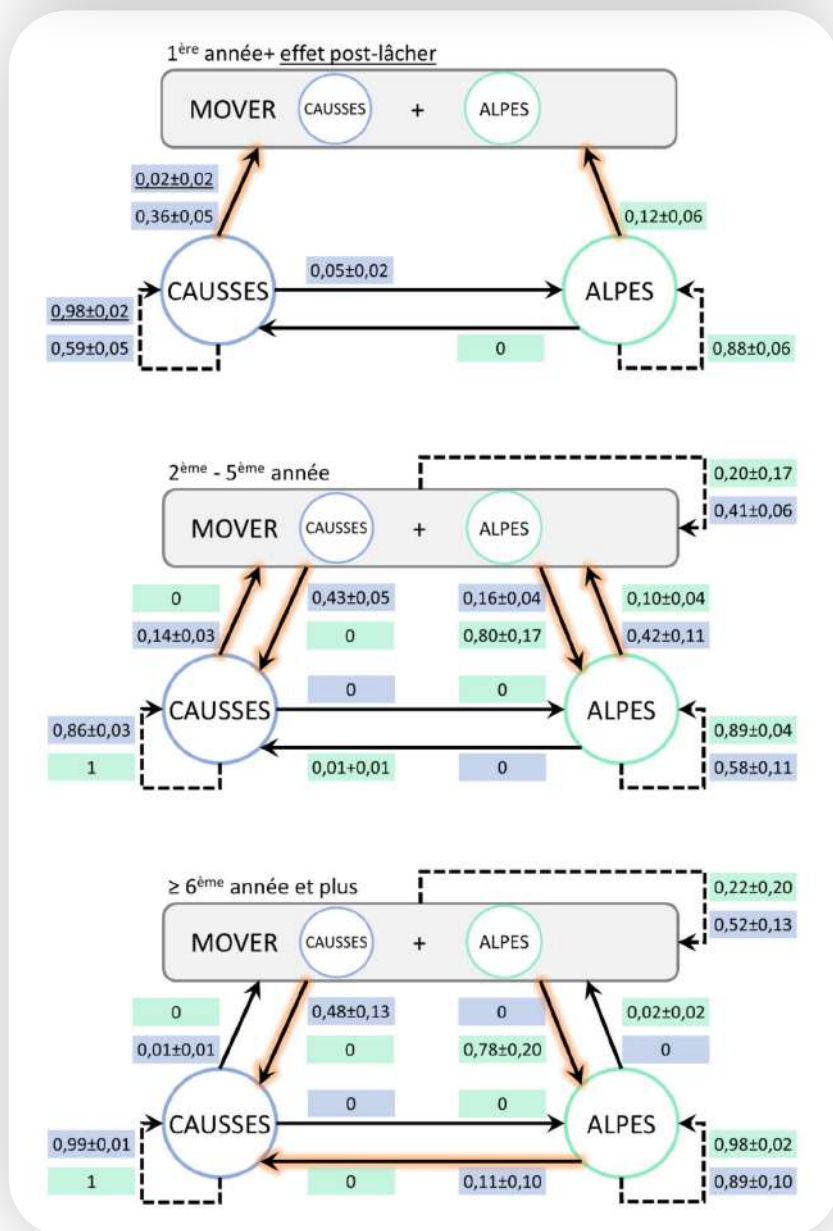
1$^{ère}$ année+ effet post-lâcher

MOVER CAUSSES + ALPES

0,02±0,02
0,36±0,05
0,12±0,06

CAUSSES
0,05±0,02
ALPES

0,98±0,02
0,59±0,05
0
0,88±0,06

2$^{ème}$ - 5$^{ème}$ année

0,20±0,17
0,41±0,06

MOVER CAUSSES + ALPES

0
0,14±0,03
0,43±0,05
0
0,16±0,04
0,80±0,17
0,10±0,04
0,42±0,11

0
0
CAUSSES
ALPES

0,86±0,03
1
0,01+0,01
0
0,89±0,04
0,58±0,11

≥ 6$^{ème}$ année et plus

0,22±0,20
0,52±0,13

MOVER CAUSSES + ALPES

0
0,01±0,01
0,48±0,13
0
0
0,78±0,20
0,02±0,02
0

0
0
CAUSSES
ALPES

0,99±0,01
1
0
0,11±0,10
0,98±0,02
0,89±0,10